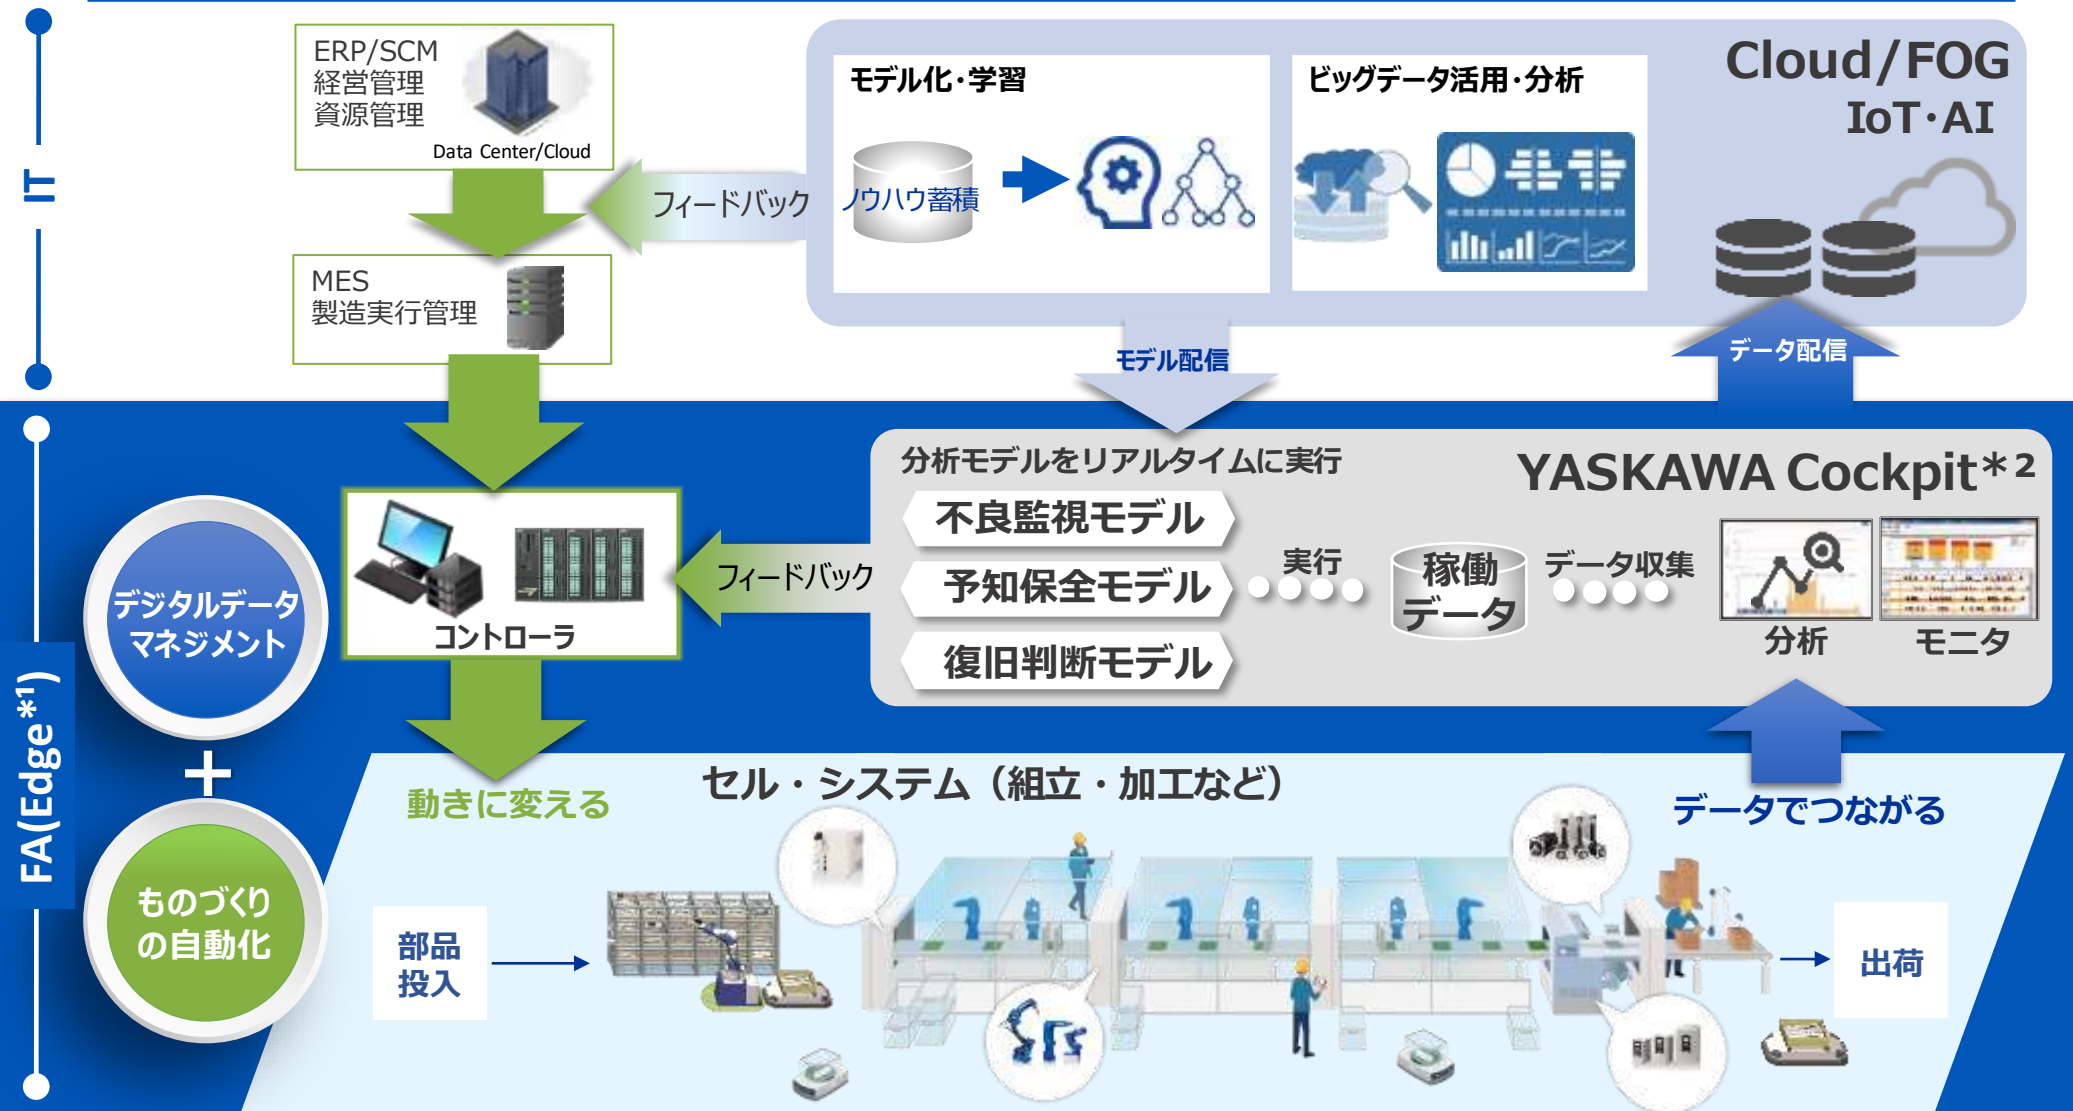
IT

ERP/SCM
経営管理
資源管理
Data Center/Cloud

MES
製造実行管理

フィードバック

モデル化・学習
ノウハウ蓄積

ビッグデータ活用・分析

Cloud/FOG
IoT・AI

モデル配信

データ配信

FA(Edge*1)

デジタルデータマネジメント
+
ものづくりの自動化

コントローラ

フィードバック

分析モデルをリアルタイムに実行
YASKAWA Cockpit*2
不良監視モデル
予知保全モデル
復旧判断モデル
実行
稼働データ
データ収集
分析
モニタ

動きに変える
セル・システム（組立・加工など）
データでつながる

部品投入
出荷